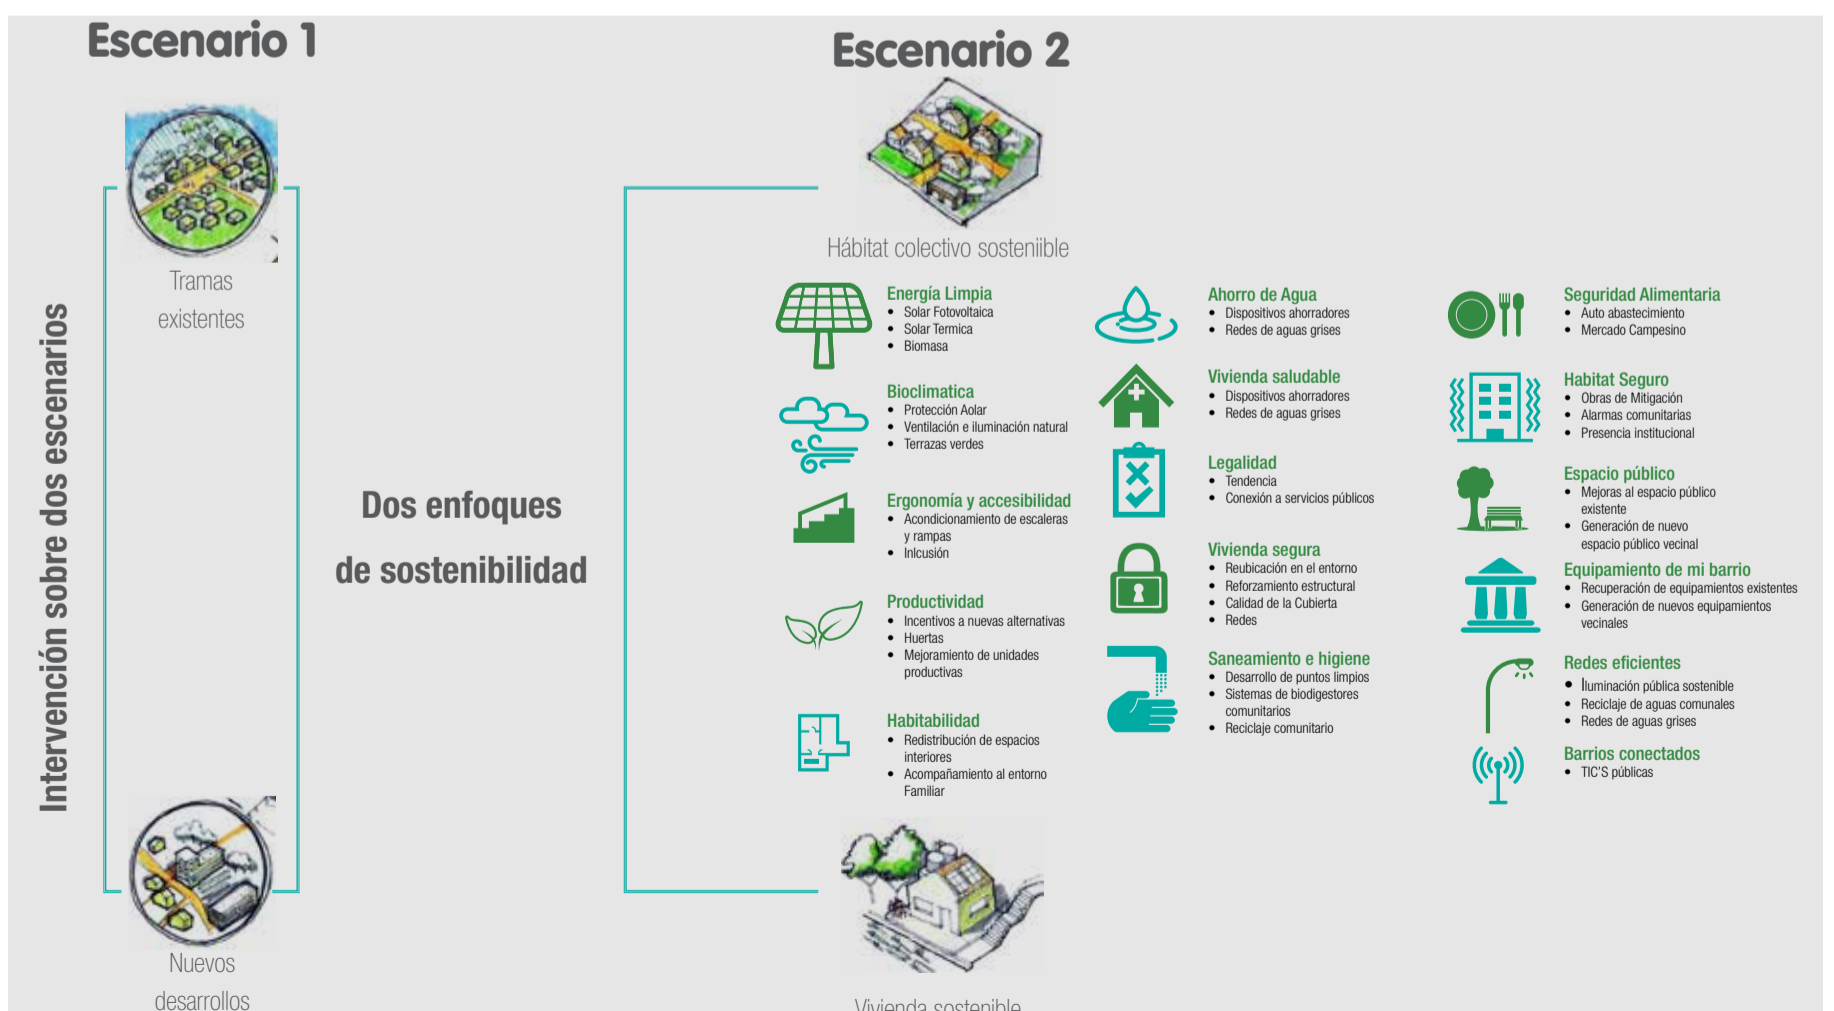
Escenario 1

Intervención sobre dos escenarios

Tramas existentes

Nuevos desarrollos

Dos enfoques de sostenibilidad

Escenario 2

Hábitat colectivo sosteniible

Energía Limpia
- Solar Fotovoltaica
- Solar Termica
- Biomasa

Bioclimatica
- Protección Aolar
- Ventilación e iluminación natural
- Terrazas verdes

Ergonomía y accesibilidad
- Acondicionamiento de escaleras y rampas
- Inlcusión

Productividad
- Incentivos a nuevas alternativas
- Huertas
- Mejoramiento de unidades productivas

Habitabilidad
- Redistribución de espacios interiores
- Acompañamiento al entorno Familiar

Ahorro de Agua
- Dispositivos ahorradores
- Redes de aguas grises

Vivienda saludable
- Dispositivos ahorradores
- Redes de aguas grises

Legalidad
- Tendencia
- Conexión a servicios públicos

Vivienda segura
- Reubicación en el entorno
- Reforzamiento estructural
- Calidad de la Cubierta
- Redes

Saneamiento e higiene
- Desarrollo de puntos limpios
- Sistemas de biodigestores comunitarios
- Reciclaje comunitario

Seguridad Alimentaria
- Auto abastecimiento
- Mercado Campesino

Habitat Seguro
- Obras de Mitigación
- Alarmas comunitarias
- Presencia institucional

Espacio público
- Mejoras al espacio público existente
- Generación de nuevo espacio público vecinal

Equipamiento de mi barrio
- Recuperación de equipamientos existentes
- Generación de nuevos equipamientos vecinales

Redes eficientes
- Iluminación pública sostenible
- Reciclaje de aguas comunales
- Redes de aguas grises

Barrios conectados
- TIC'S públicas

Vivienda sostenible